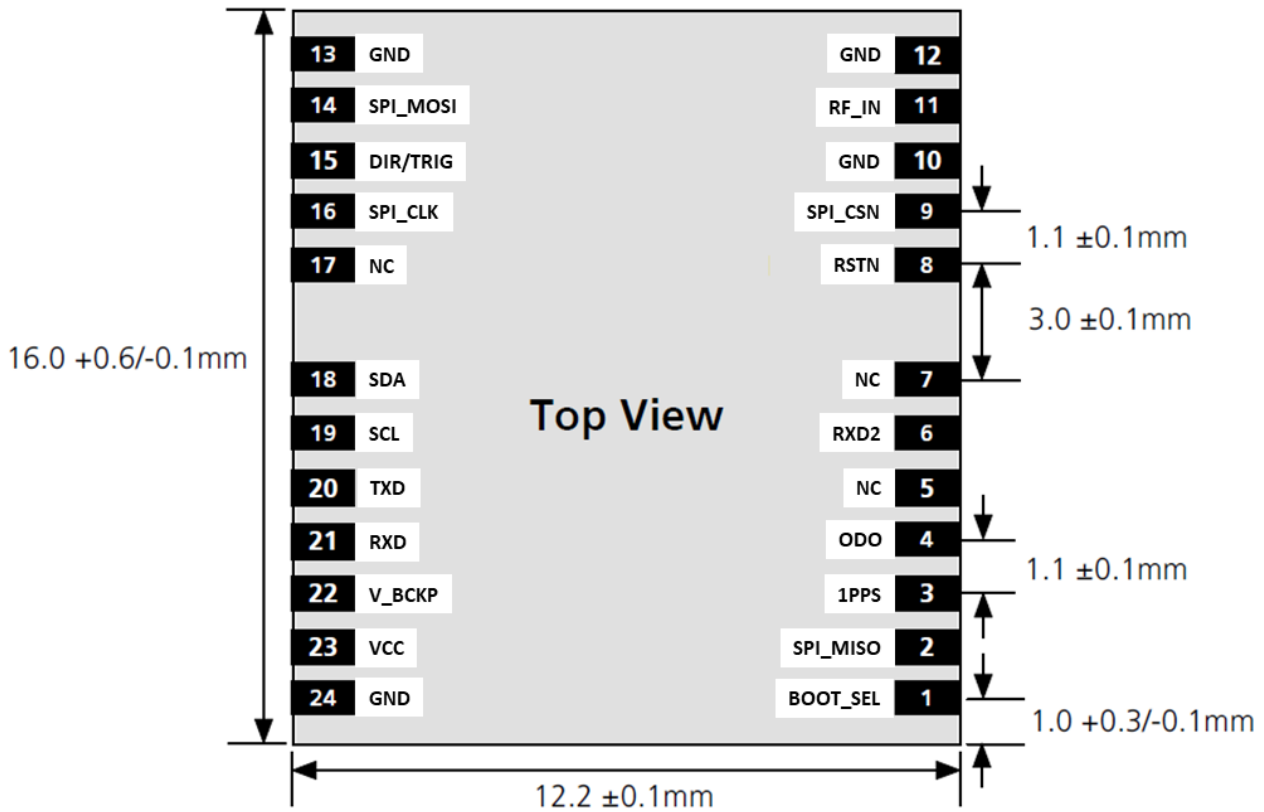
13 GND
14 SPI_MOSI
15 DIR/TRIG
16 SPI_CLK
17 NC
18 SDA
19 SCL
20 TXD
21 RXD
22 V_BCKP
23 VCC
24 GND

GND 12
RF_IN 11
GND 10
SPI_CSN 9
RSTN 8
NC 7
RXD2 6
NC 5
ODO 4
1PPS 3
SPI_MISO 2
BOOT_SEL 1

Top View

16.0 +0.6/-0.1mm
1.1 ±0.1mm
3.0 ±0.1mm
1.1 ±0.1mm
1.0 +0.3/-0.1mm
12.2 ±0.1mm